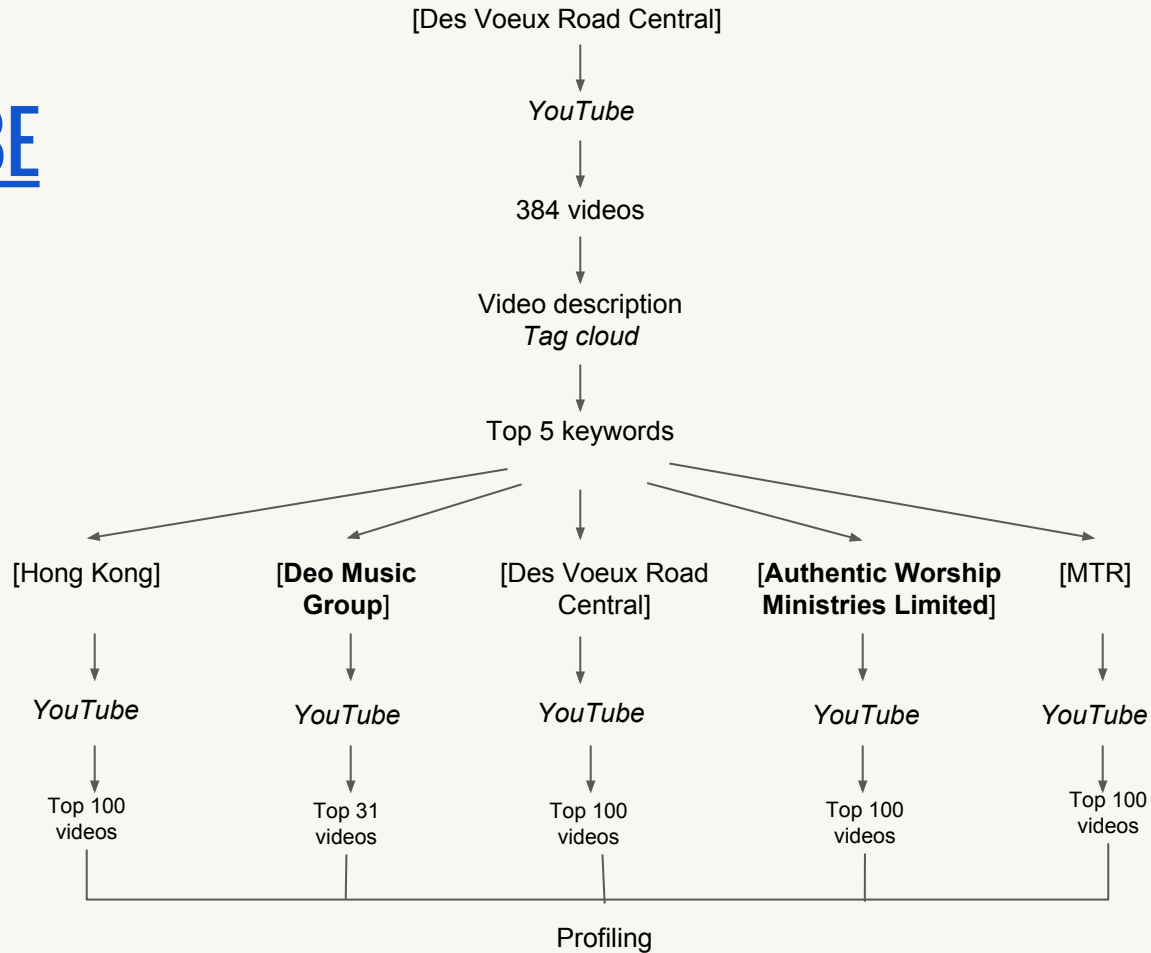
BE

[Des Voeux Road Central]

*YouTube*

384 videos

Video description
*Tag cloud*

Top 5 keywords

[Hong Kong]

*YouTube*

Top 100 videos

[**Deo Music Group**]

*YouTube*

Top 31 videos

[Des Voeux Road Central]

*YouTube*

Top 100 videos

[**Authentic Worship Ministries Limited**]

*YouTube*

Top 100 videos

[MTR]

*YouTube*

Top 100 videos

Profiling